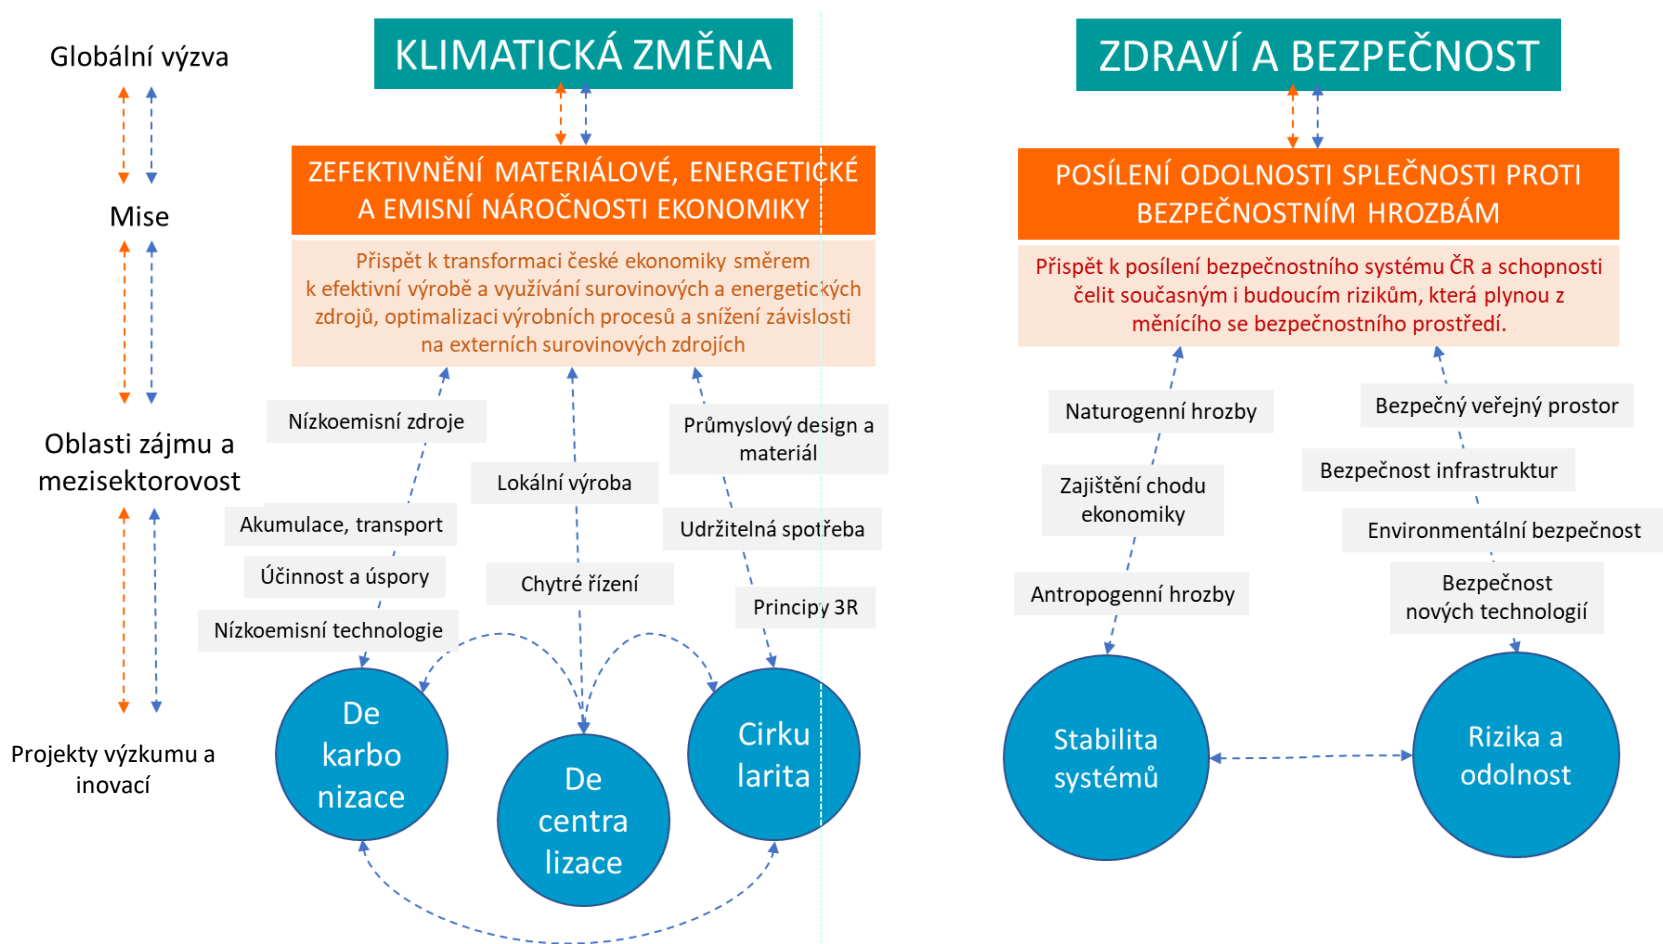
Globální výzva

Mise

Oblasti zájmu a mezisektorovost

Projekty výzkumu a inovací

KLIMATICKÁ ZMĚNA

ZEFEKTIVNĚNÍ MATERIÁLOVÉ, ENERGETICKÉ A EMISNÍ NÁROČNOSTI EKONOMIKY

Přispět k transformaci české ekonomiky směrem k efektivní výrobě a využívání surovinových a energetických zdrojů, optimalizaci výrobních procesů a snížení závislosti na externích surovinových zdrojích

Nízkoemisní zdroje

Akumulace, transport

Účinnost a úspory

Nízkoemisní technologie

Lokální výroba

Chytré řízení

Průmyslový design a materiál

Udržitelná spotřeba

Principy 3R

De karbo nizace

De centra lizace

Cirku larita

ZDRAVÍ A BEZPEČNOST

POSÍLENÍ ODOLNOSTI SPLEČNOSTI PROTI BEZPEČNOSTNÍM HROZBÁM

Přispět k posílení bezpečnostního systému ČR a schopnosti čelit současným i budoucím rizikům, která plynou z měnícího se bezpečnostního prostředí.

Naturogenní hrozby

Zajištění chodu ekonomiky

Antropogenní hrozby

Bezpečný veřejný prostor

Bezpečnost infrastruktur

Environmentální bezpečnost

Bezpečnost nových technologií

Stabilita systémů

Rizika a odolnost